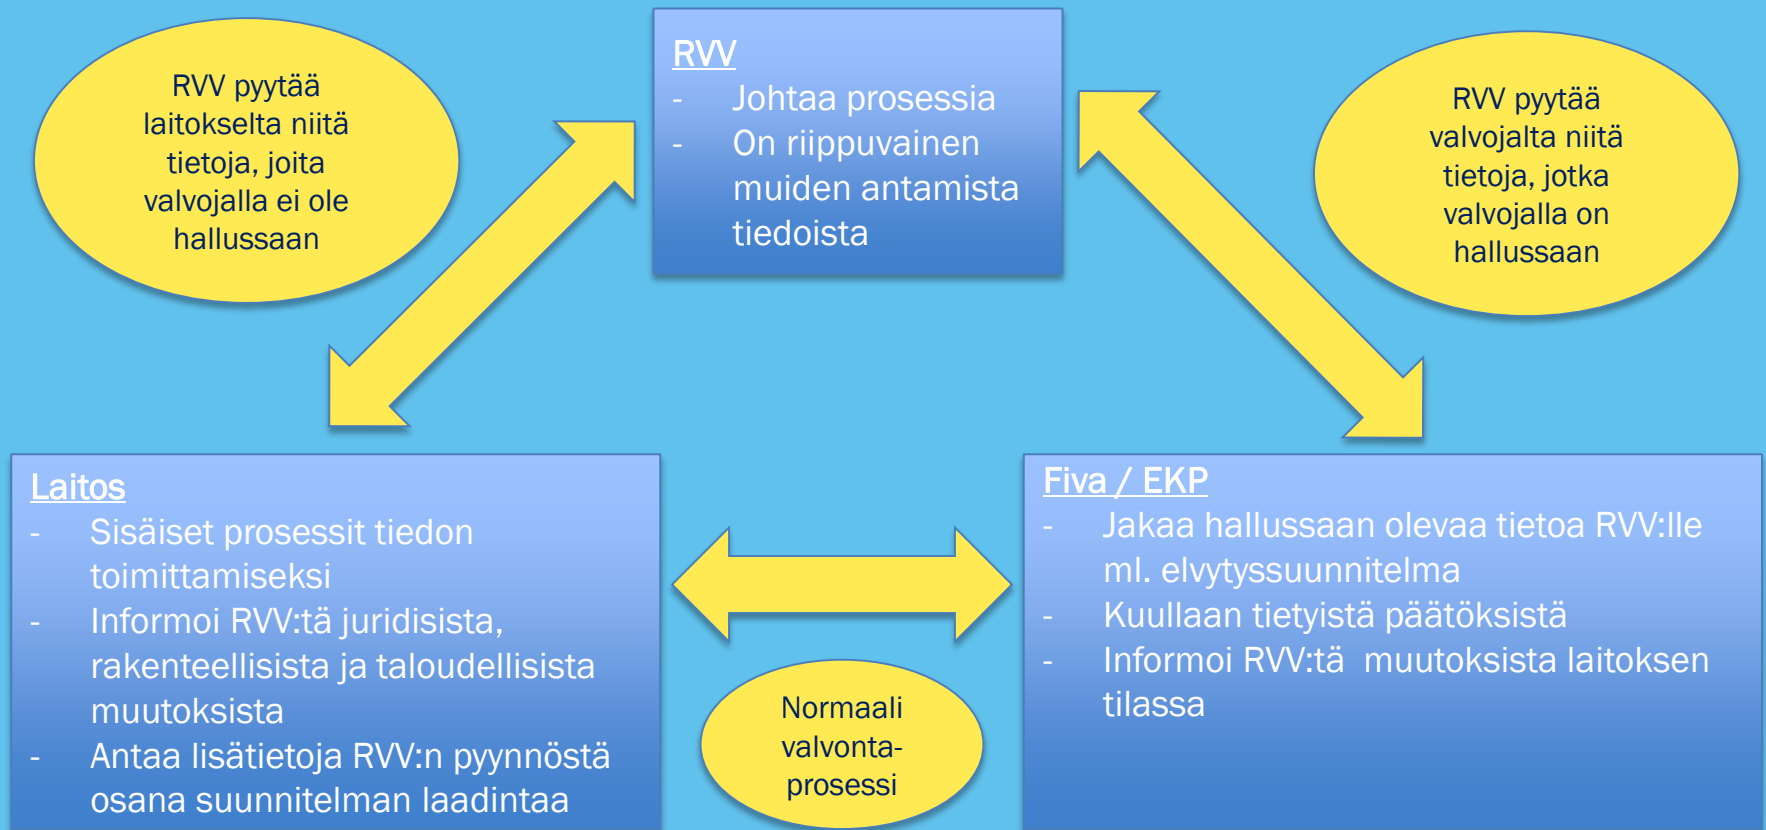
RVV pyytää laitokselta niitä tietoja, joita valvojalla ei ole hallussaan

RVV
- Johtaa prosessia
- On riippuvainen muiden antamista tiedoista

RVV pyytää valvojalta niitä tietoja, jotka valvojalla on hallussaan

Laitos
- Sisäiset prosessit tiedon toimittamiseksi
- Informoi RVV:tä juridisista, rakenteellisista ja taloudellisista muutoksista
- Antaa lisätietoja RVV:n pyynnöstä osana suunnitelman laadintaa

Normaali valvonta-prosessi

Fiva / EKP
- Jakaa hallussaan olevaa tietoa RVV:lle ml. elvytyssuunnitelma
- Kuullaan tietyistä päätöksistä
- Informoi RVV:tä muutoksista laitoksen tilassa